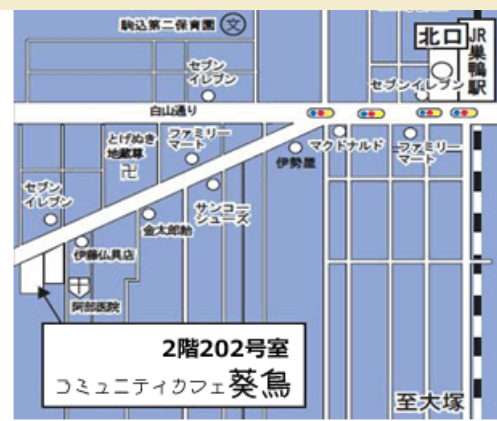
駒込第二保育園
文
北口
JR巣鴨駅
セブンイレブン
セブンイレブン
白山通り
とげぬき地蔵尊
卍
ファミリーマート
マクドナルド
ファミリーマート
伊勢屋
セブンイレブン
サンコーシューズ
金太郎飴
伊藤仏具店
阿部医院
2階202号室
コミュニティカフェ葵鳥
至大塚